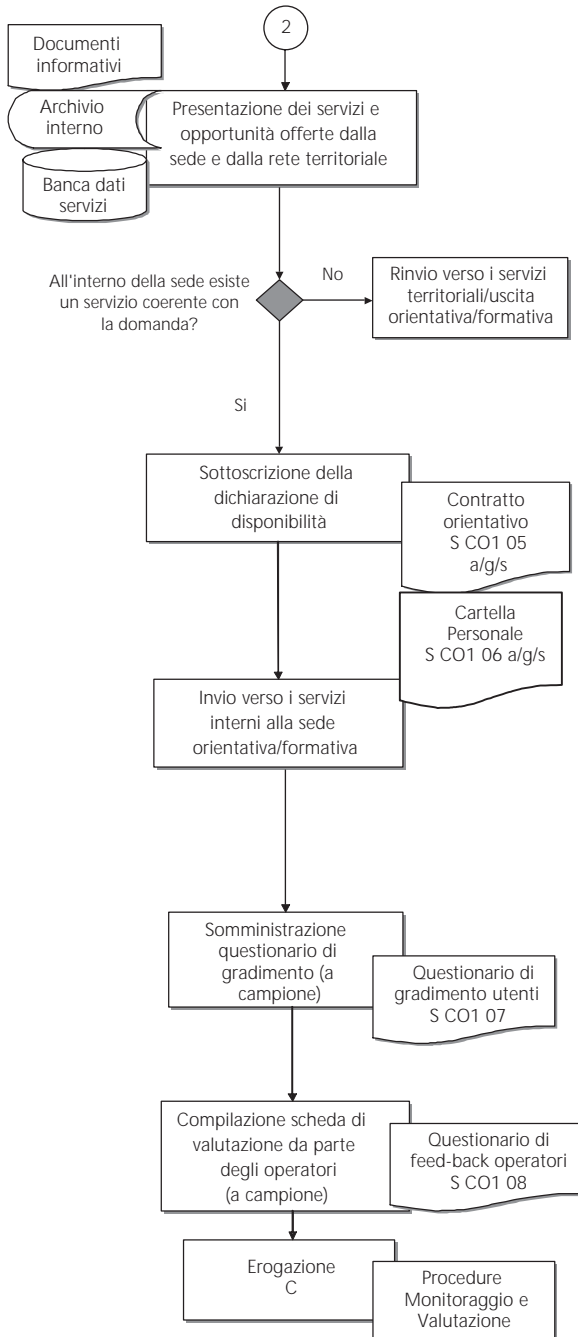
2

Documenti informativi

Archivio interno

Banca dati servizi

Presentazione dei servizi e opportunità offerte dalla sede e dalla rete territoriale

All'interno della sede esiste un servizio coerente con la domanda?

No

Rinvio verso i servizi territoriali/uscita orientativa/formativa

Si

Sottoscrizione della dichiarazione di disponibilità

Contratto orientativo S CO1 05 a/g/s

Cartella Personale S CO1 06 a/g/s

Invio verso i servizi interni alla sede orientativa/formativa

Somministrazione questionario di gradimento (a campione)

Questionario di gradimento utenti S CO1 07

Compilazione scheda di valutazione da parte degli operatori (a campione)

Questionario di feed-back operatori S CO1 08

Erogazione C

Procedure Monitoraggio e Valutazione